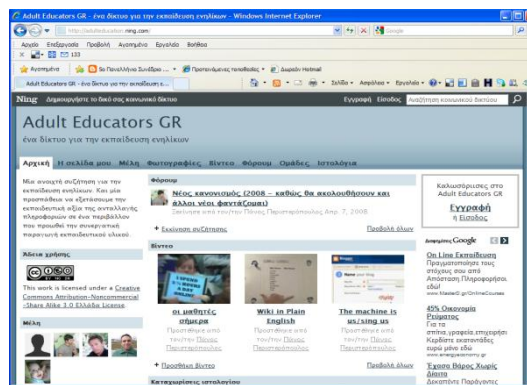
Adult Educators GR - ένα δίκτυο για την εκπαίδευση ενηλίκων - Windows Internet Explorer

http://adulteducation.ning.com/

Αρχείο Επεξεργασία Προβολή Αγαπημένα Εργαλεία Βοήθεια

Αγαπημένα

Adult Educators GR - ένα δίκτυο για την εκπαίδευση ε...

Σελίδα Ασφάλεια Εργαλεία

Ning Δημιουργήστε το δικό σας κοινωνικό δίκτυο

Εγγραφή Είσοδος Αναζήτηση κοινωνικού δικτύου

Adult Educators GR

ένα δίκτυο για την εκπαίδευση ενηλίκων

Αρχική Η σελίδα μου Μέλη Φωτογραφίες Βίντεο Φόρουμ Ομάδες Ιστολόγια

Μια ανοιχτή συζήτηση για την εκπαίδευση ενηλίκων. Και μια προσπάθεια να εξετάσουμε την εκπαιδευτική αξία της ανταλλαγής πληροφοριών σε ένα περιβάλλον που προωθεί την συνεργατική παραγωγή εκπαιδευτικού υλικού.

Άδεια χρήσης

This work is licensed under a Creative Commons Attribution-Noncommercial -Share Alike 3.0 Ελλάδα License.

Μέλη

Φόρουμ

Νέος κανονισμός (2008 - καθώς θα ακολουθήσουν και άλλοι νέοι φαντάζομαι)

Ξεκίνησε από τον/την Πάνος Περιστερόπουλος Απρ. 7, 2008

+ Ξεκίνησε συζήτηση

Προβολή όλων

Βίντεο

οι μαθητές σήμερα

Προστέθηκε από τον/την Πάνος Περιστερόπουλος

Wiki in Plain English

Προστέθηκε από τον/την Πάνος Περιστερόπουλος

The machine is us/ing us

Προστέθηκε από τον/την Πάνος Περιστερόπουλος

+ Προσθήκη Βίντεο

Προβολή όλων

Καταχωρήσεις ιστολογίου

Καλωσορίσατε στο Adult Educators GR

Εγγραφή

ή Είσοδος

Διαφημίσεις Google

On Line Εκπαίδευση

Πραγματοποιήστε τους στόχους σας από Απόσταση Πληροφορηθείτε εδώ!

www.MasterE.gr/OnlineCourses

45% Οικονομία Ρεύματος

Για τα σπίτια, γραφεία, επιχειρήσεις. Κερδίστε εκατοντάδες ευρώ μέσα ρον

www.energyeconomy.gr

Έχασα Βάρος Χωρίς Δίαιτα

Δεκαπέντε Παράγοντες